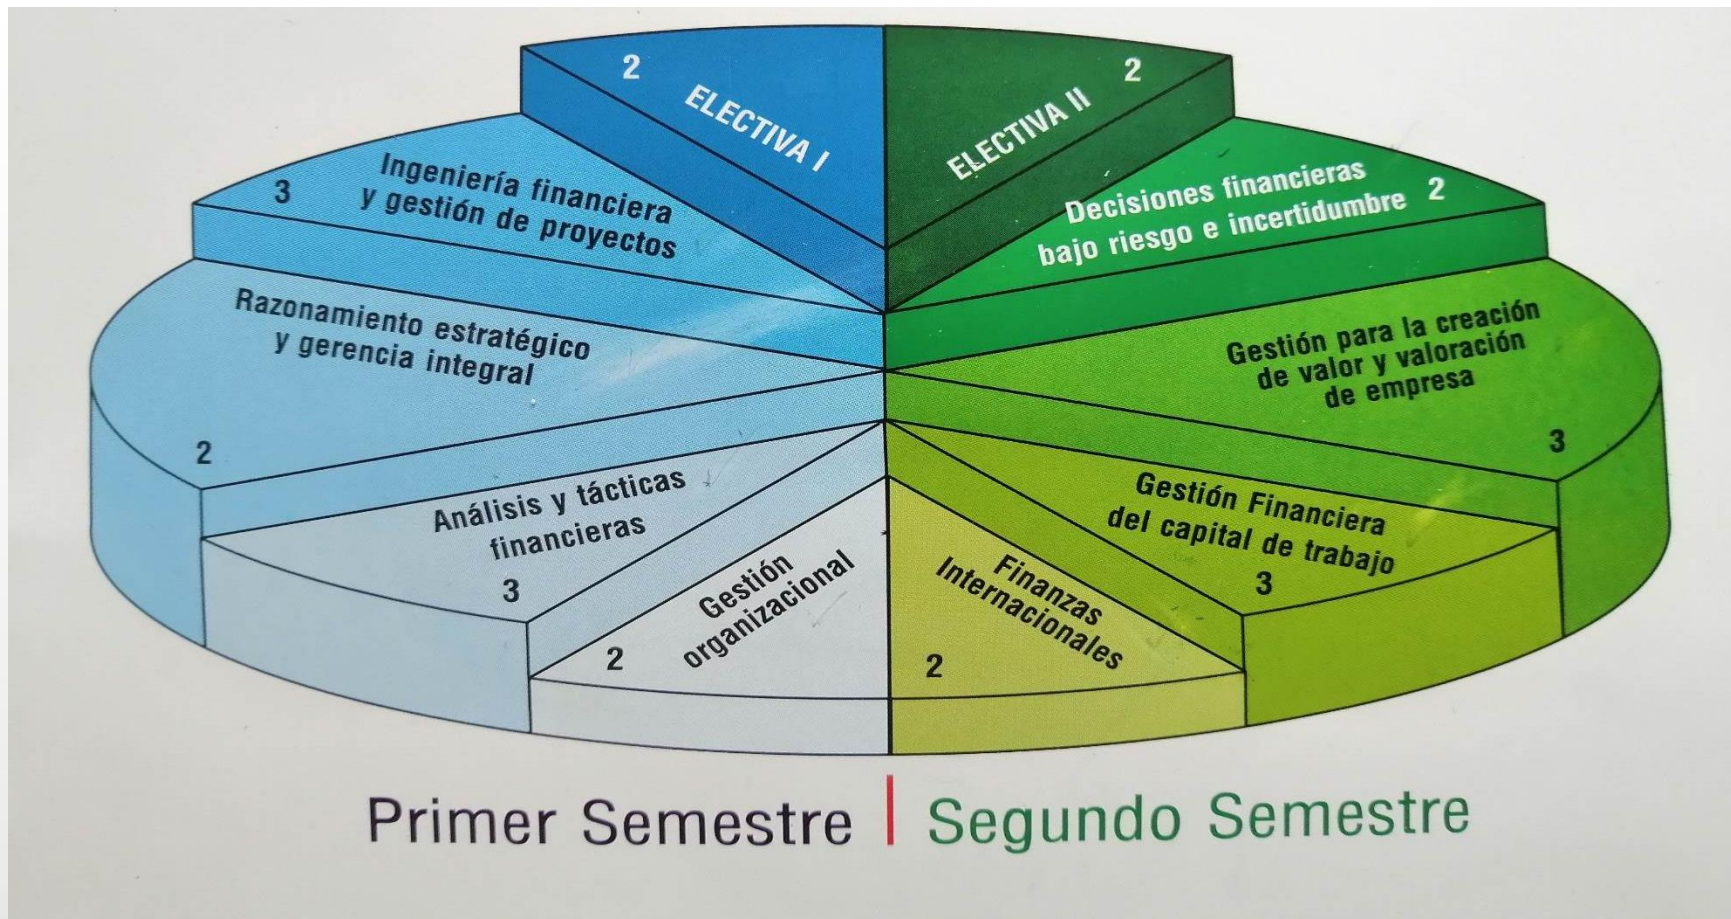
2 ELECTIVA I

ELECTIVA II 2

3 Ingeniería financiera y gestión de proyectos

Decisiones financieras bajo riesgo e incertidumbre 2

Razonamiento estratégico y gerencia integral

2

Gestión para la creación de valor y valoración de empresa

3

Análisis y tácticas financieras

3

Gestión Financiera del capital de trabajo

3

2 Gestión organizacional

Finanzas Internacionales 2

Primer Semestre | Segundo Semestre